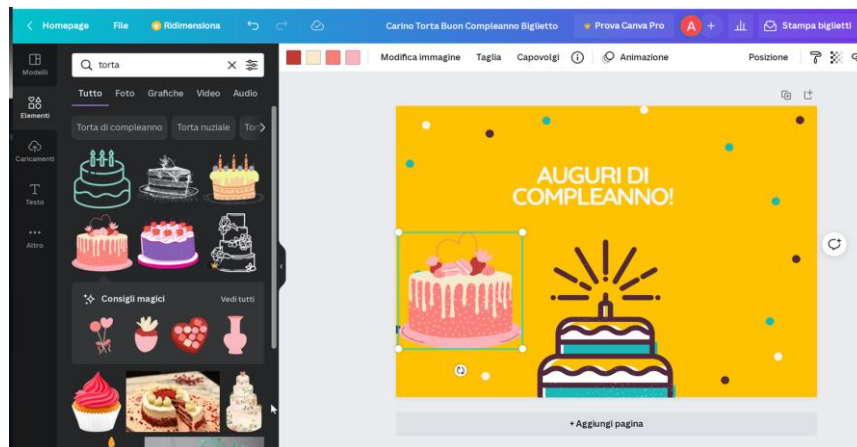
Homepage File Ridimensiona Carino Torta Buon Compleanno Biglietto Prova Canva Pro A + Stampa biglietti

Modelli
Elementi
Caricamenti
Testo
Altro

torta

Tutto Foto Grafiche Video Audio

Torta di compleanno Torta nuziale Tor

Consigli magici Vedi tutti

Modifica immagine Taglia Capovolgi Animazione Posizione

AUGURI DI COMPLEANNO!

+ Aggiungi pagina